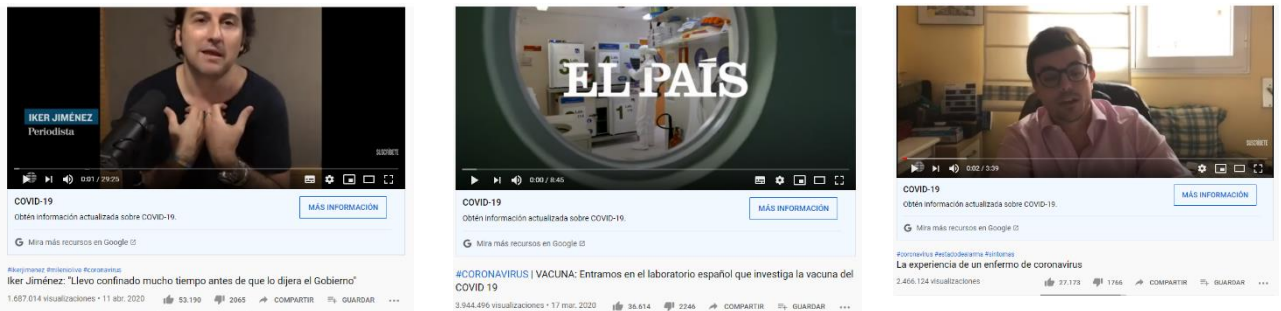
IKER JIMÉNEZ
Periodista

SUSCRÍBETE

0:01 / 29:25

COVID-19
Obtén información actualizada sobre COVID-19.

MÁS INFORMACIÓN

Mira más recursos en Google

#ikerjimenez #milenio4 #coronavirus
Iker Jiménez: "Llevo confinado mucho tiempo antes de que lo dijera el Gobierno"
1.687.014 visualizaciones • 11 abr. 2020 53.190 2065 COMPARTIR GUARDAR

EL PAÍS

0:00 / 8:45

COVID-19
Obtén información actualizada sobre COVID-19.

MÁS INFORMACIÓN

Mira más recursos en Google

#CORONAVIRUS | VACUNA: Entramos en el laboratorio español que investiga la vacuna del COVID 19
3.944.496 visualizaciones • 17 mar. 2020 36.614 2246 COMPARTIR GUARDAR

0:02 / 3:39

COVID-19
Obtén información actualizada sobre COVID-19.

MÁS INFORMACIÓN

Mira más recursos en Google

#coronavirus #estadodealarma #sintomas
La experiencia de un enfermo de coronavirus
2.466.124 visualizaciones 27.173 1766 COMPARTIR GUARDAR